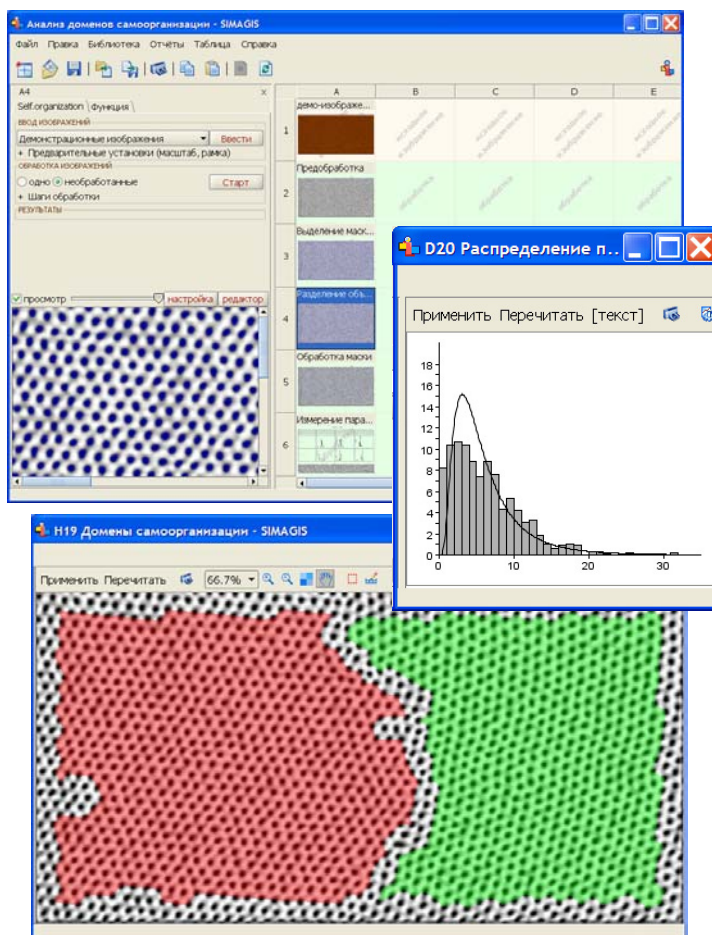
Аналиа доменов самоорганизации - SIMAGIS

Файл Правка Библиотека Отчёты Таблица Справка

A4
Self.organization Функция
ВВОД ИЗОБРАЖЕНИЙ
Демонстрационные изображения Ввести
+ Предварительные установки (масштаб, рамка)
ОБРАБОТКА ИЗОБРАЖЕНИЙ
одно необработанные Старт
+ Шаги обработки
РЕЗУЛЬТАТЫ

просмотр настройка редактор

| | A | B | C | D | E |
|---|---|---|---|---|---|
| 1 | демо-изображе... | | | | |
| 2 | Предобработка | | | | |
| 3 | Выделение маск... | | | | |
| 4 | Разделение объ... | | | | |
| 5 | Обработка маски | | | | |
| 6 | Измерение пара... | | | | |

D20 Распределение п...

Применить Перечитать [текст]

18
16
14
12
10
8
6
4
2
0
0 10 20 30

H19 Домены самоорганизации - SIMAGIS

Применить Перечитать 66.7%